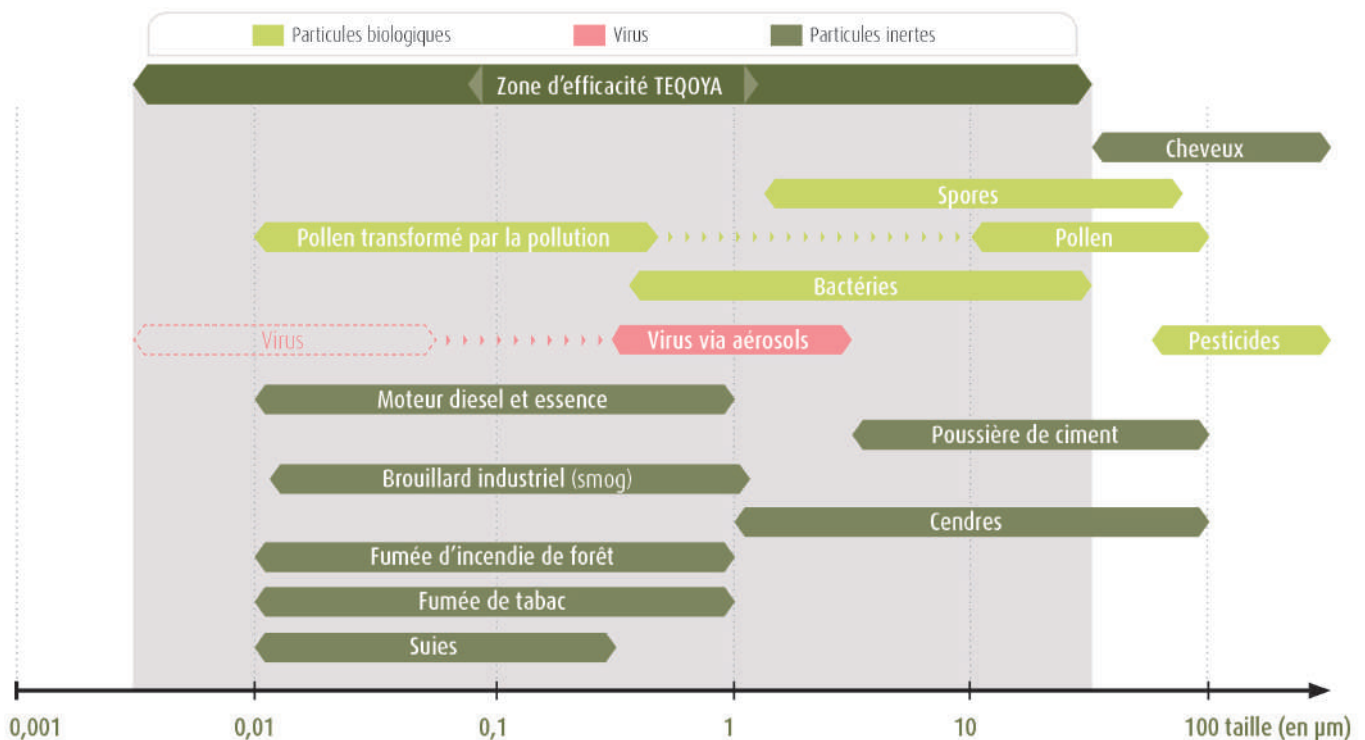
Particules biologiques
Virus
Particules inertes

Zone d'efficacité TEQOYA

Cheveux
Spores
Pollen transformé par la pollution
Pollen
Bactéries
Virus
Virus via aérosols
Pesticides
Moteur diesel et essence
Poussière de ciment
Brouillard industriel (smog)
Cendres
Fumée d'incendie de forêt
Fumée de tabac
Suies

0,001
0,01
0,1
1
10
100 taille (en µm)